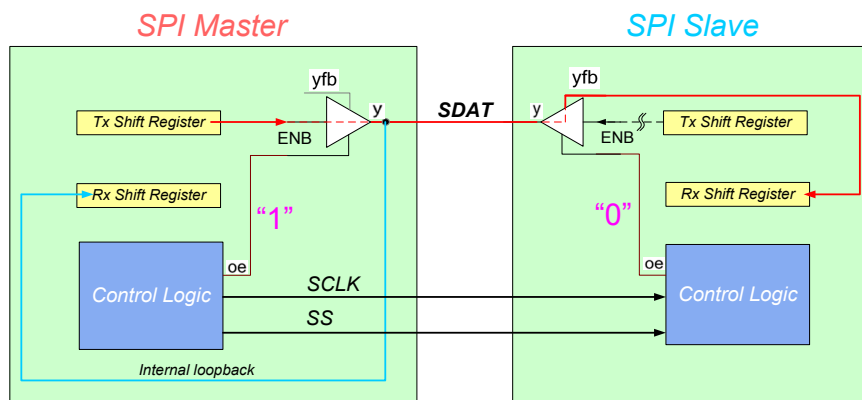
SPI Master

SPI Slave

yfb

y

Tx Shift Register

ENB

Rx Shift Register

"1"

oe

Control Logic

Internal loopback

SDAT

SCLK

SS

yfb

y

ENB

Tx Shift Register

Rx Shift Register

"0"

oe

Control Logic